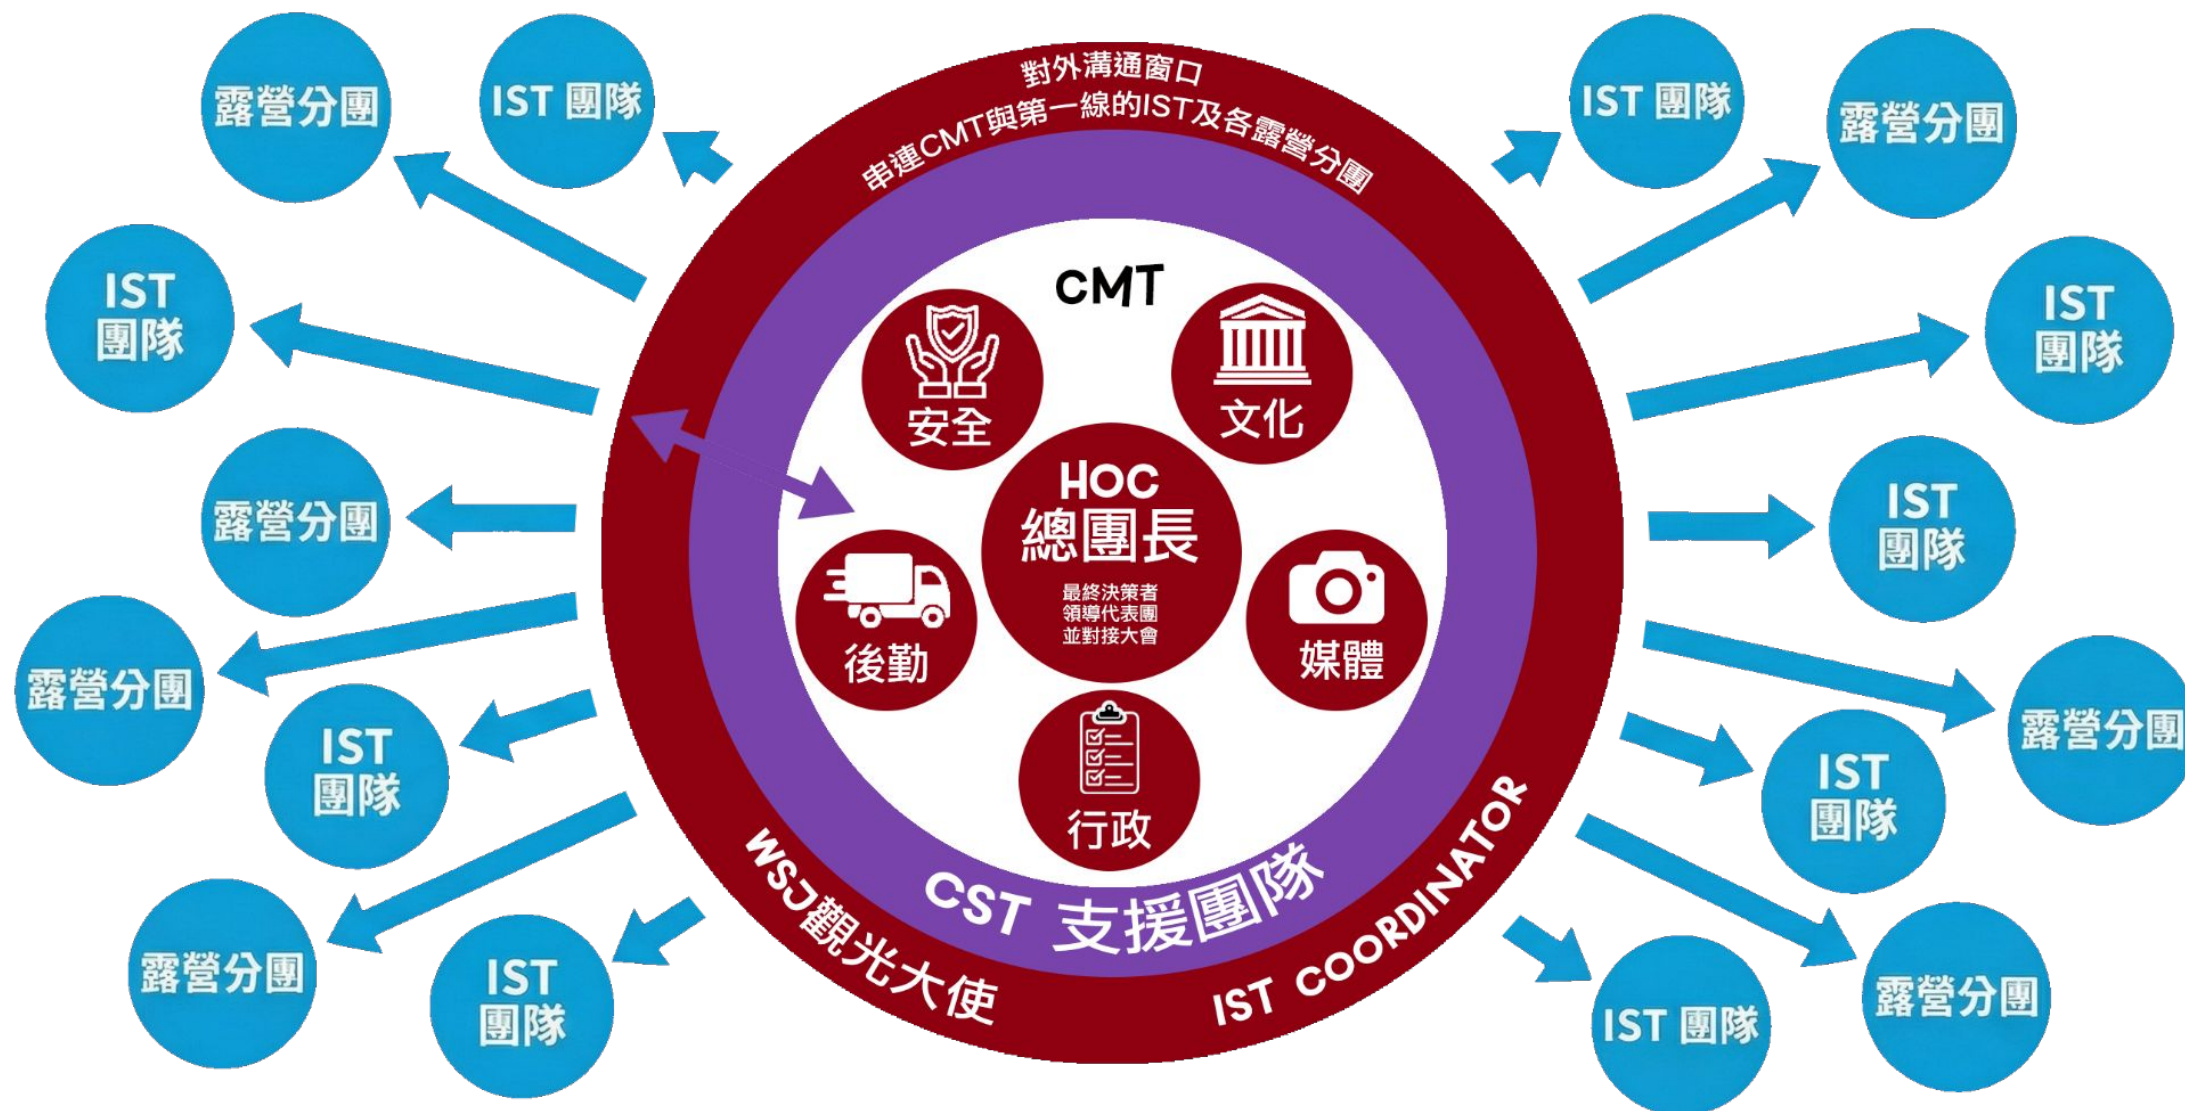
對外溝通窗口
串連CMT與第一線的IST及各露營分團

CMT

安全

文化

HOC
總團長
最終決策者
領導代表團
並對接大會

後勤

媒體

行政

CST 支援團隊

WSJ觀光大使

IST COORDINATOR

露營分團

IST 團隊

IST 團隊

露營分團

露營分團

IST 團隊

露營分團

IST 團隊

IST 團隊

露營分團

IST 團隊

露營分團

IST 團隊

IST 團隊

露營分團

IST 團隊

露營分團

IST 團隊